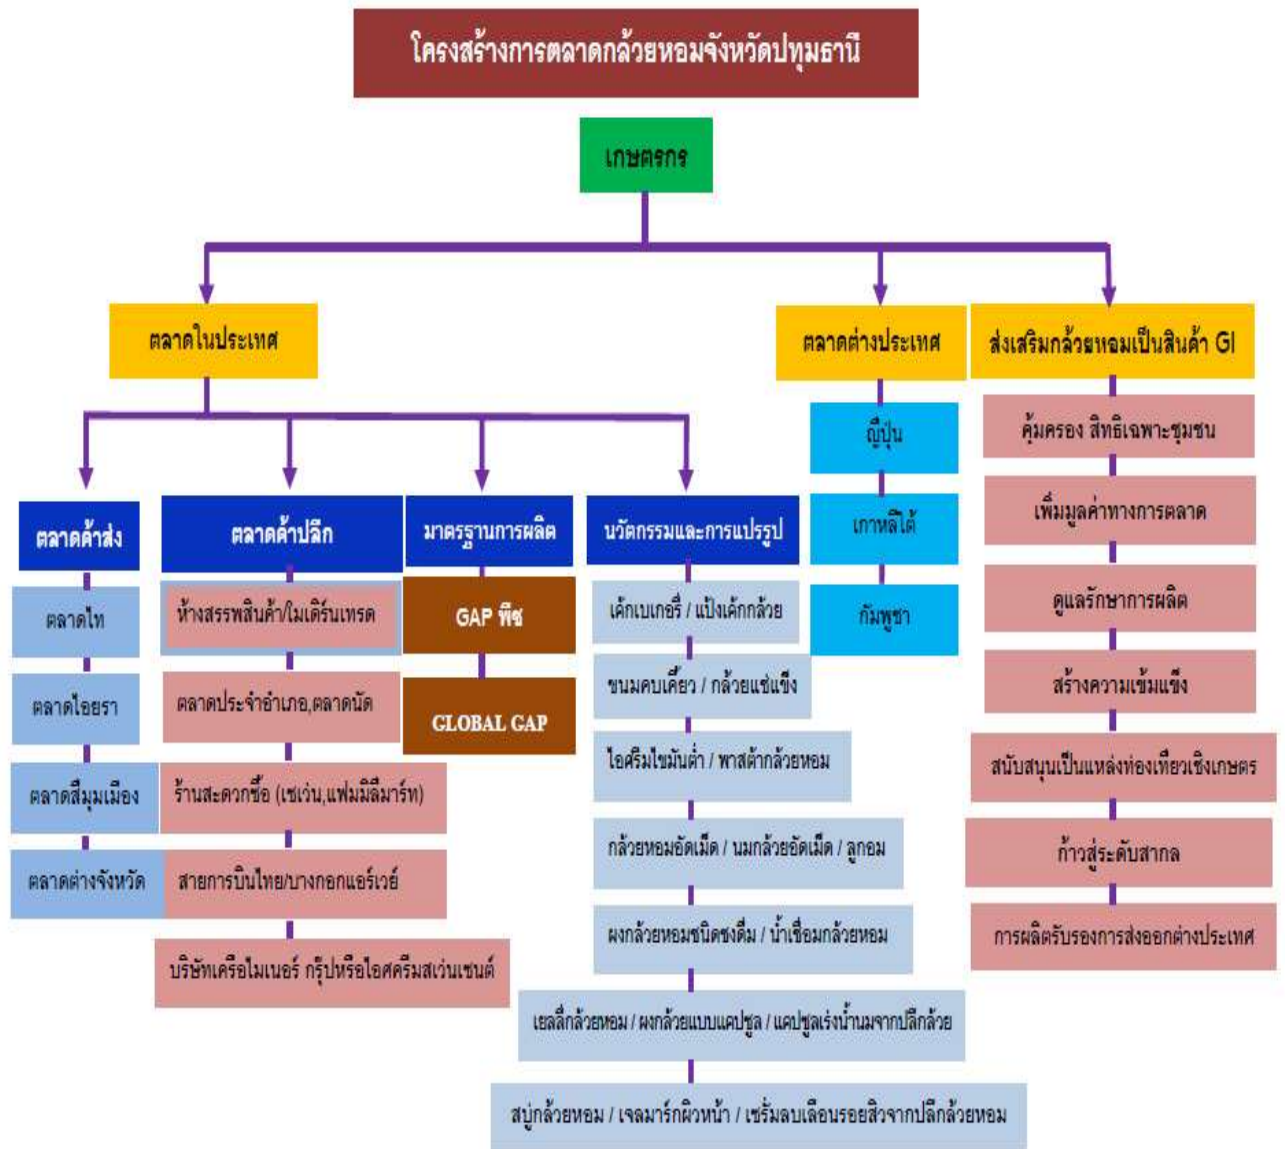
โครงสร้างการตลาดกล้วยหอมจังหวัดปทุมธานี

เกษตรกร

ตลาดในประเทศ

ตลาดต่างประเทศ

ส่งเสริมกล้วยหอมเป็นสินค้า GI

ตลาดค้าส่ง

ตลาดไท

ตลาดไอยรา

ตลาดสี่มุมเมือง

ตลาดต่างจังหวัด

ตลาดค้าปลีก

ห้างสรรพสินค้า/โมเดิร์นเทรด

ตลาดประจำอำเภอ,ตลาดนัด

ร้านสะดวกซื้อ (เซเว่น,แฟมมิลี่มาร์ท)

สายการบินไทย/บางกอกแอร์เวย์

บริษัทเครือไมเนอร์ กรุ๊ปหรือไอศครีมสเว่นเซนต์

มาตรฐานการผลิต

GAP พืช

GLOBAL GAP

นวัตกรรมและการแปรรูป

เค้กเบเกอรี่ / แป้งเค้กกล้วย

ขนมคบเคี้ยว / กล้วยแช่แข็ง

ไอศรีมไขมันต่ำ / พาสต้ากล้วยหอม

กล้วยหอมอัดเม็ด / นมกล้วยอัดเม็ด / ลูกอม

ผงกล้วยหอมชนิดชงดื่ม / น้ำเชื่อมกล้วยหอม

เยลลี่กล้วยหอม / ผงกล้วยแบบแคปซูล / แคปซูลเร่งน้ำนมจากปลีกล้วย

สบู่กล้วยหอม / เจลมาร์กผิวหน้า / เซรั่มลบเลือนรอยสิวจากปลีกล้วยหอม

ญี่ปุ่น

เกาหลีใต้

กัมพูชา

คุ้มครอง สิทธิเฉพาะชุมชน

เพิ่มมูลค่าทางการตลาด

ดูแลรักษาการผลิต

สร้างความเข้มแข็ง

สนับสนุนเป็นแหล่งท่องเที่ยวเชิงเกษตร

ก้าวสู่ระดับสากล

การผลิตรับรองการส่งออกต่างประเทศ